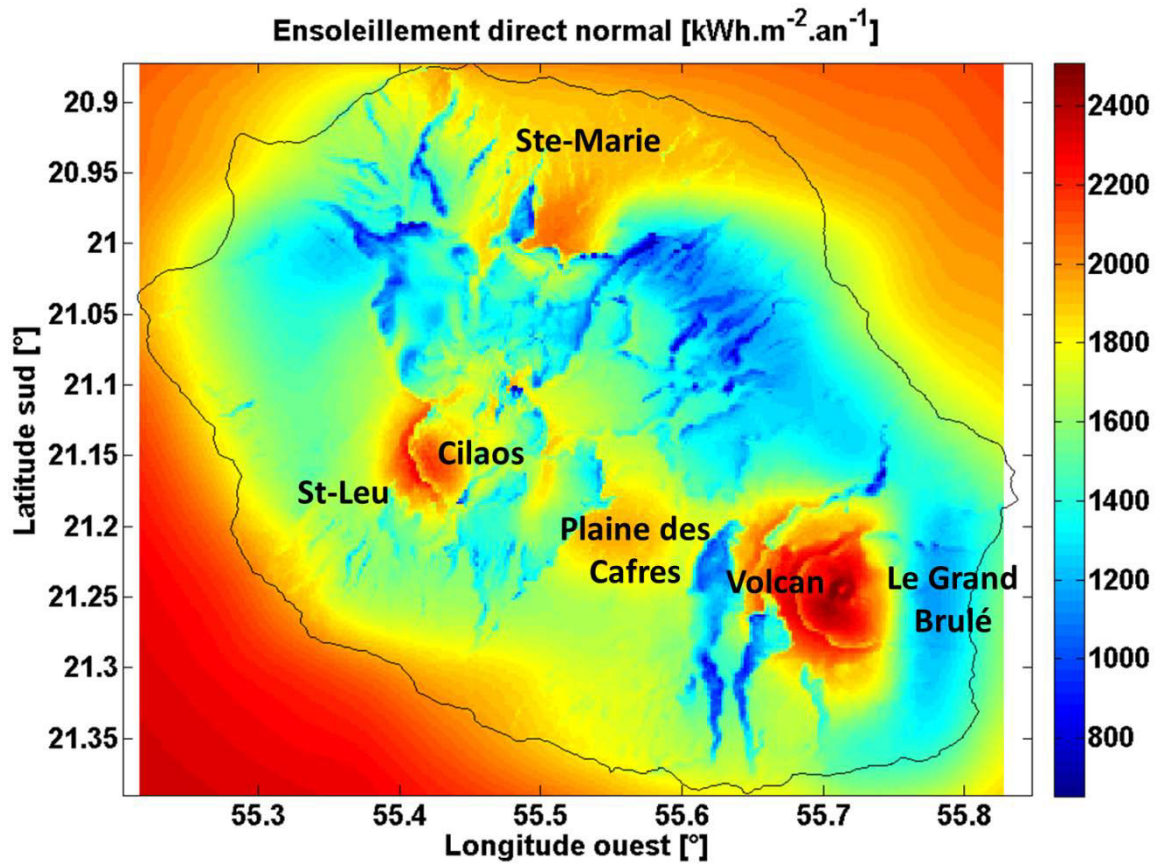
Ensoleillement direct normal [kWh.m$^{-2}$.an$^{-1}$]

Latitude sud [°]

20.9
20.95
21
21.05
21.1
21.15
21.2
21.25
21.3
21.35

Ste-Marie

Cilaos

St-Leu

Plaine des Cafres

Volcan

Le Grand Brulé

55.3
55.4
55.5
55.6
55.7
55.8

Longitude ouest [°]

2400
2200
2000
1800
1600
1400
1200
1000
800